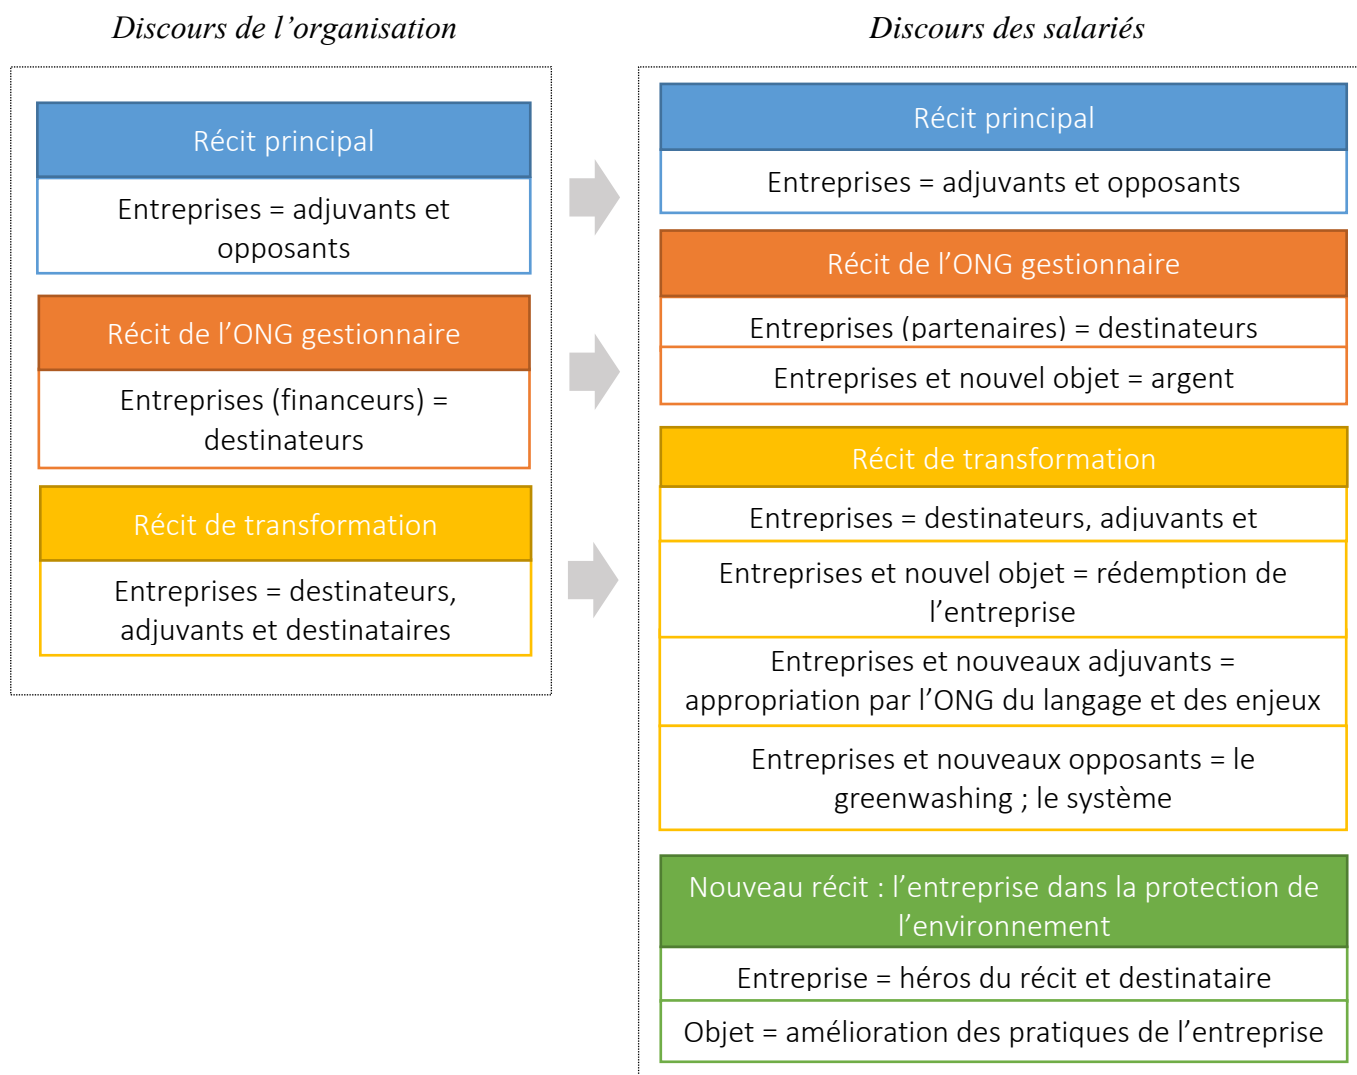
Discours de l'organisation

Récit principal

Entreprises = adjuvants et opposants

Récit de l'ONG gestionnaire

Entreprises (financeurs) = destinateurs

Récit de transformation

Entreprises = destinateurs, adjuvants et destinataires

Discours des salariés

Récit principal

Entreprises = adjuvants et opposants

Récit de l'ONG gestionnaire

Entreprises (partenaires) = destinateurs

Entreprises et nouvel objet = argent

Récit de transformation

Entreprises = destinateurs, adjuvants et

Entreprises et nouvel objet = rédemption de l'entreprise

Entreprises et nouveaux adjuvants = appropriation par l'ONG du langage et des enjeux

Entreprises et nouveaux opposants = le greenwashing ; le système

Nouveau récit : l'entreprise dans la protection de l'environnement

Entreprise = héros du récit et destinataire

Objet = amélioration des pratiques de l'entreprise